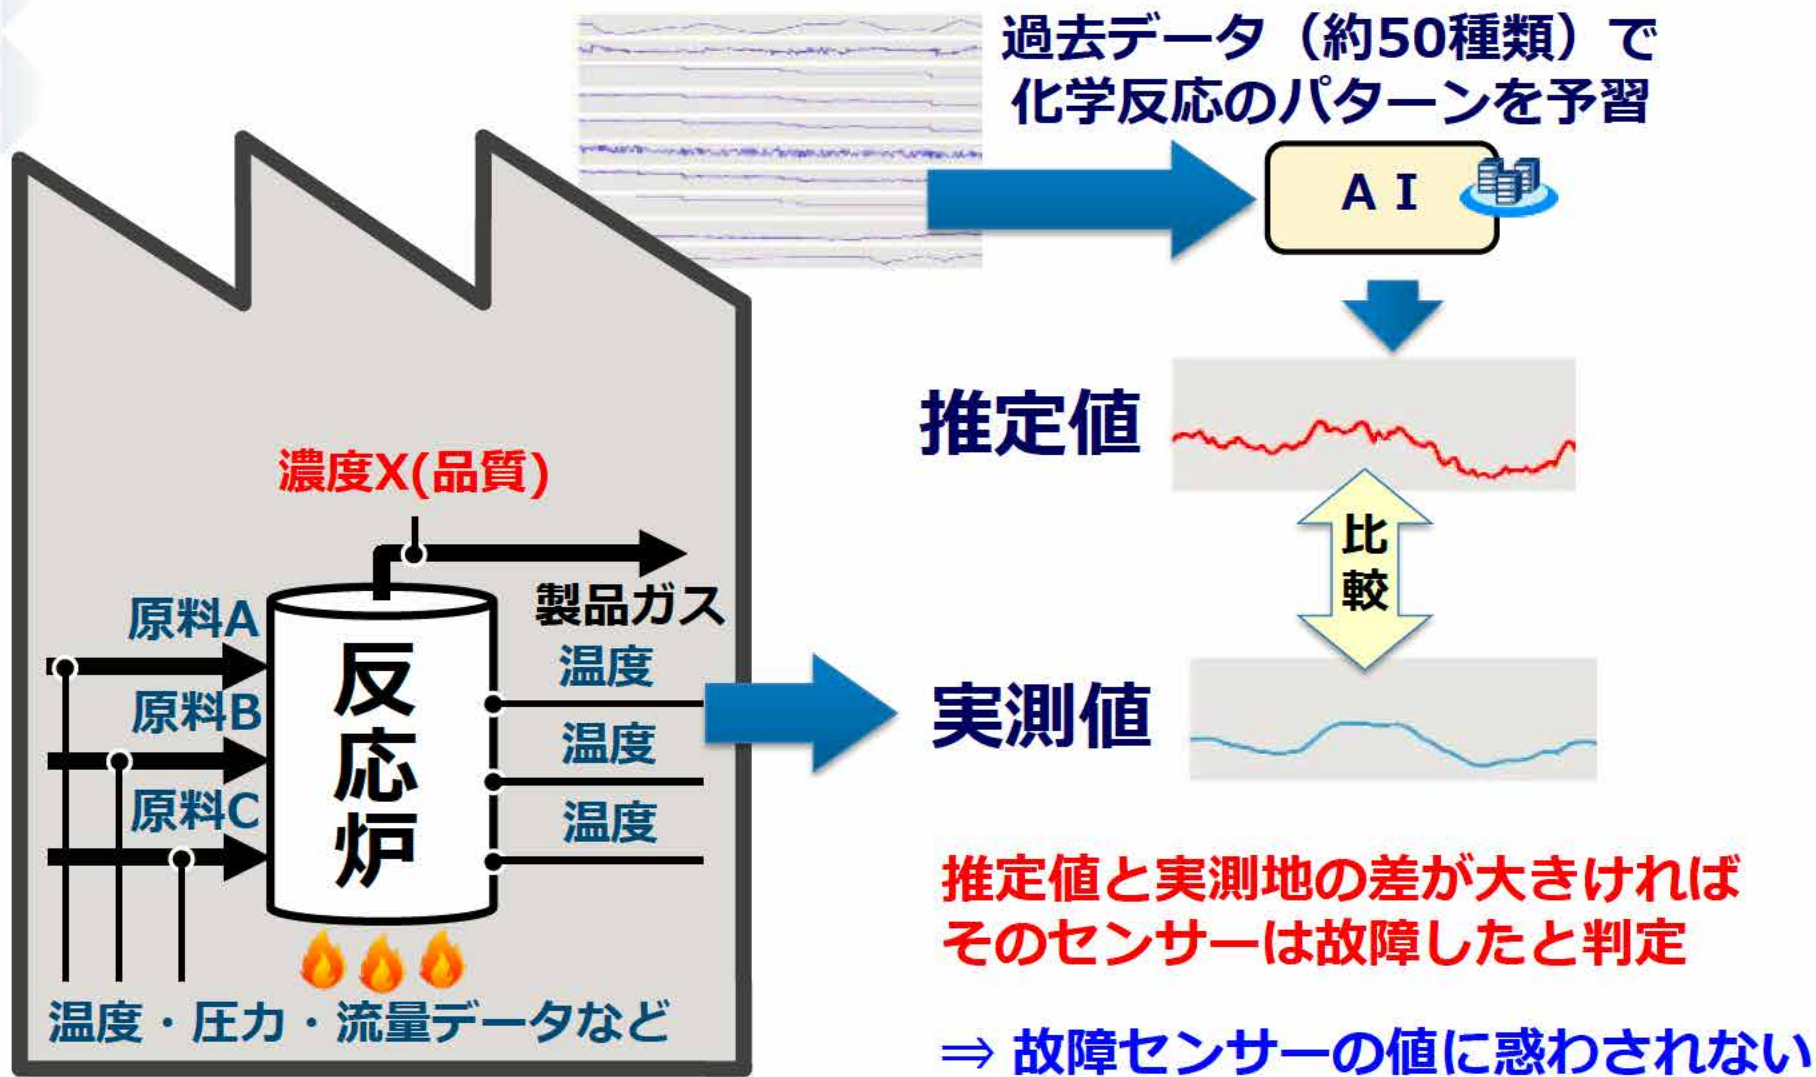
過去データ（約50種類）で
化学反応のパターンを予習

A I

推定値

比
較

実測値

濃度X(品質)

製品ガス

原料A
原料B
原料C

反
応
炉

温度
温度
温度

温度・圧力・流量データなど

推定値と実測地の差が大きければ
そのセンサーは故障したと判定

⇒ 故障センサーの値に惑わされない